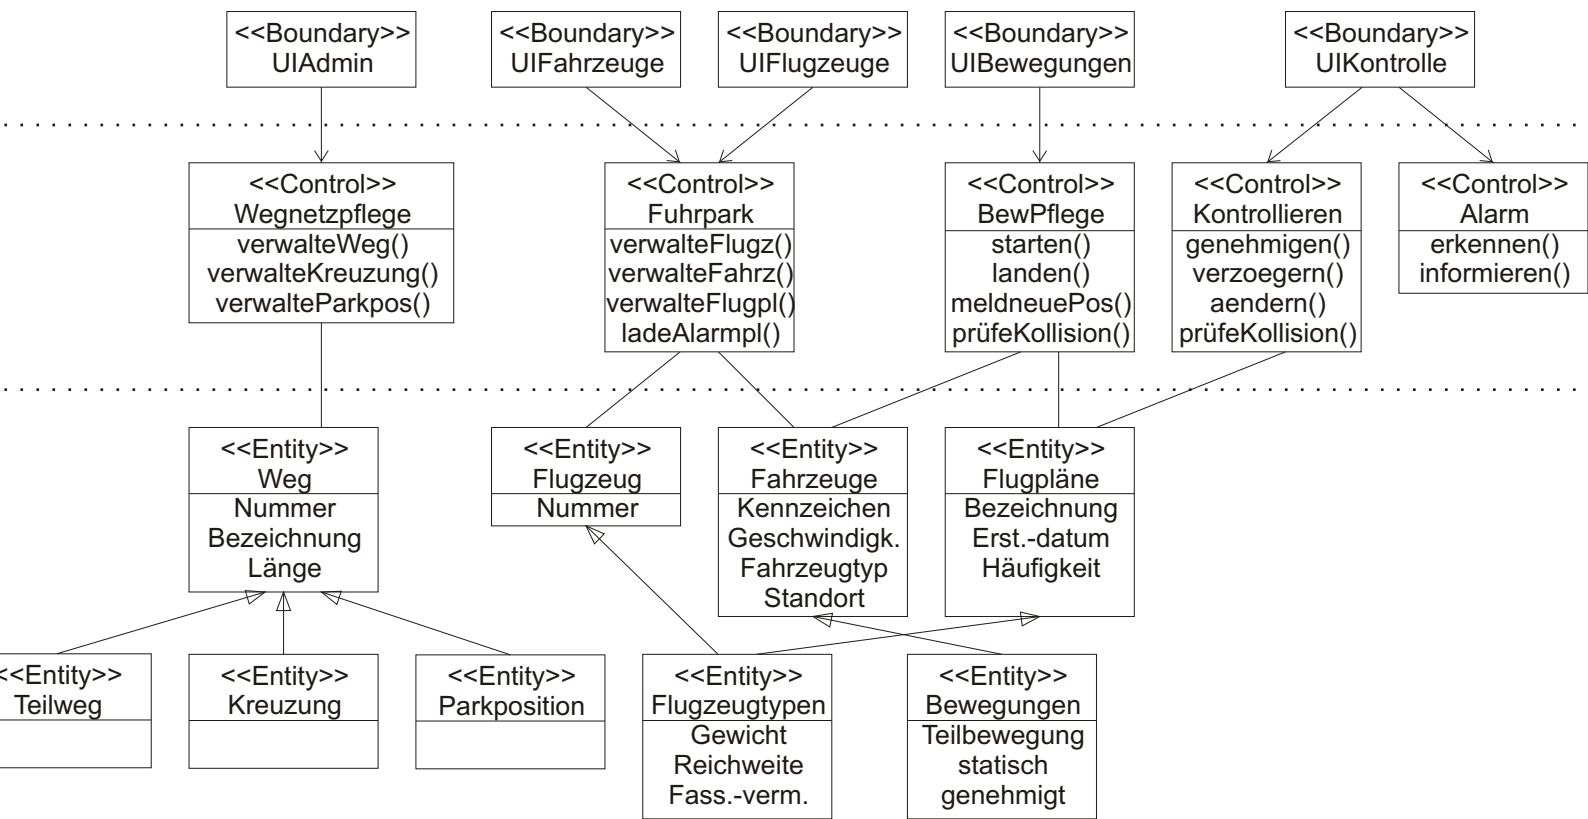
<<Boundary>>
UIAdmin

<<Boundary>>
UIFahrzeuge

<<Boundary>>
UIFlugzeuge

<<Boundary>>
UIBewegungen

<<Boundary>>
UIKontrolle

<<Control>>
Wegnetzpflege
verwalteWeg()
verwalteKreuzung()
verwalteParkpos()

<<Control>>
Fuhrpark
verwalteFlugz()
verwalteFahrz()
verwalteFlugpl()
ladeAlarmpl()

<<Control>>
BewPflege
starten()
landen()
meldneuePos()
prüfeKollision()

<<Control>>
Kontrollieren
genehmigen()
verzoegern()
aendern()
prüfeKollision()

<<Control>>
Alarm
erkennen()
informieren()

<<Entity>>
Weg
Nummer
Bezeichnung
Länge

<<Entity>>
Flugzeug
Nummer

<<Entity>>
Fahrzeuge
Kennzeichen
Geschwindigk.
Fahrzeugtyp
Standort

<<Entity>>
Flugpläne
Bezeichnung
Erst.-datum
Häufigkeit

<<Entity>>
Teilweg

<<Entity>>
Kreuzung

<<Entity>>
Parkposition

<<Entity>>
Flugzeugtypen
Gewicht
Reichweite
Fass.-verm.

<<Entity>>
Bewegungen
Teilbewegung
statisch
genehmigt